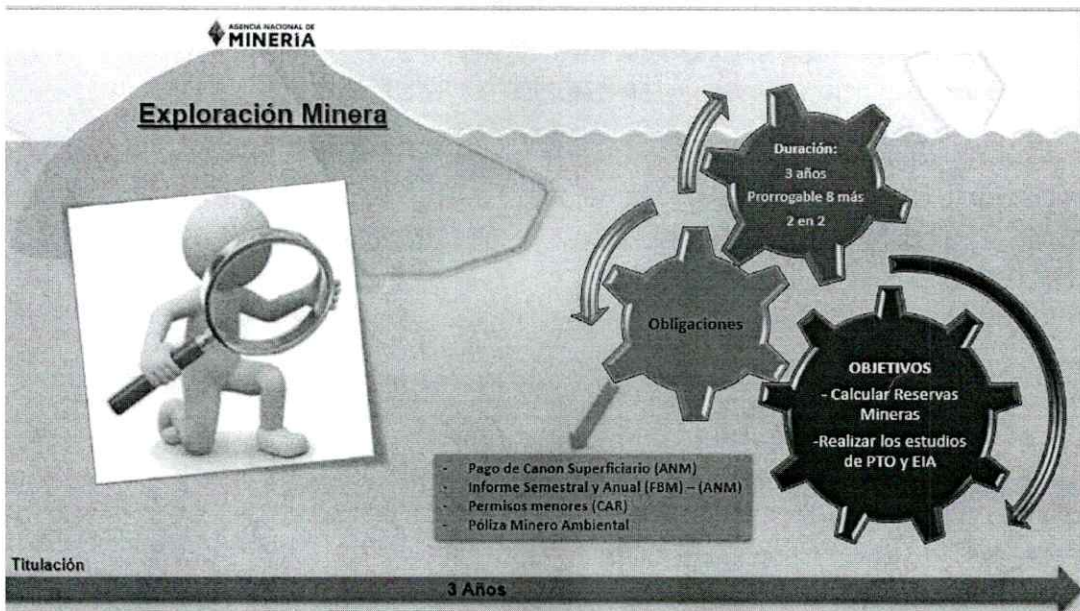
AGENCIA NACIONAL DE MINERÍA

Exploración Minera

Duración:
3 años
Prorrogable 8 más
2 en 2

Obligaciones

OBJETIVOS
- Calcular Reservas Mineras
-Realizar los estudios de PTO y EIA

- Pago de Canon Superficiario (ANM)
- Informe Semestral y Anual (FBM) – (ANM)
- Permisos menores (CAR)
- Póliza Minero Ambiental

Titulación

3 Años